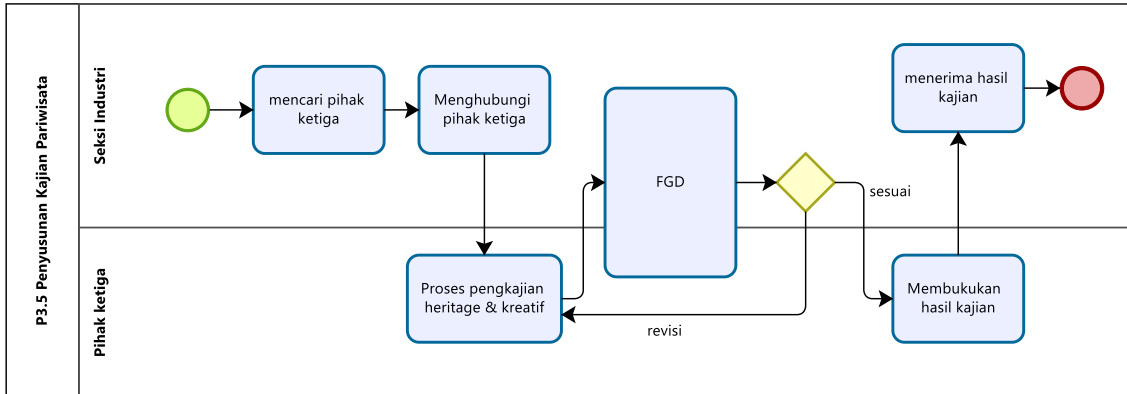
P3.5 Penyusunan Kajian Pariwisata

Seksi Industri

mencari pihak ketiga

Menghubungi pihak ketiga

FGD

sesuai

menerima hasil kajian

Pihak ketiga

Proses pengkajian heritage & kreatif

revisi

Membukukan hasil kajian